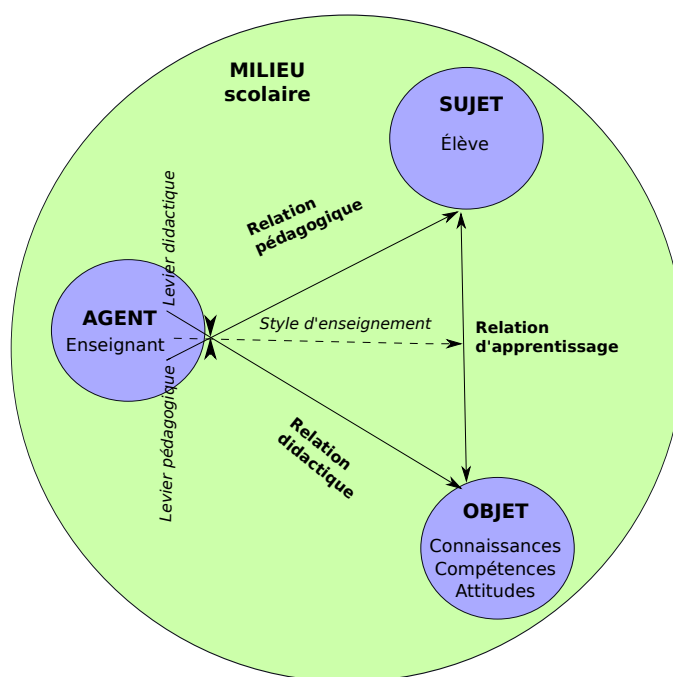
MILIEU
scolaire

SUJET
Élève

Levier didactique

Relation pédagogique

AGENT
Enseignant

Style d'enseignement

Relation d'apprentissage

Levier pédagogique

Relation didactique

OBJET
Connaissances
Compétences
Attitudes